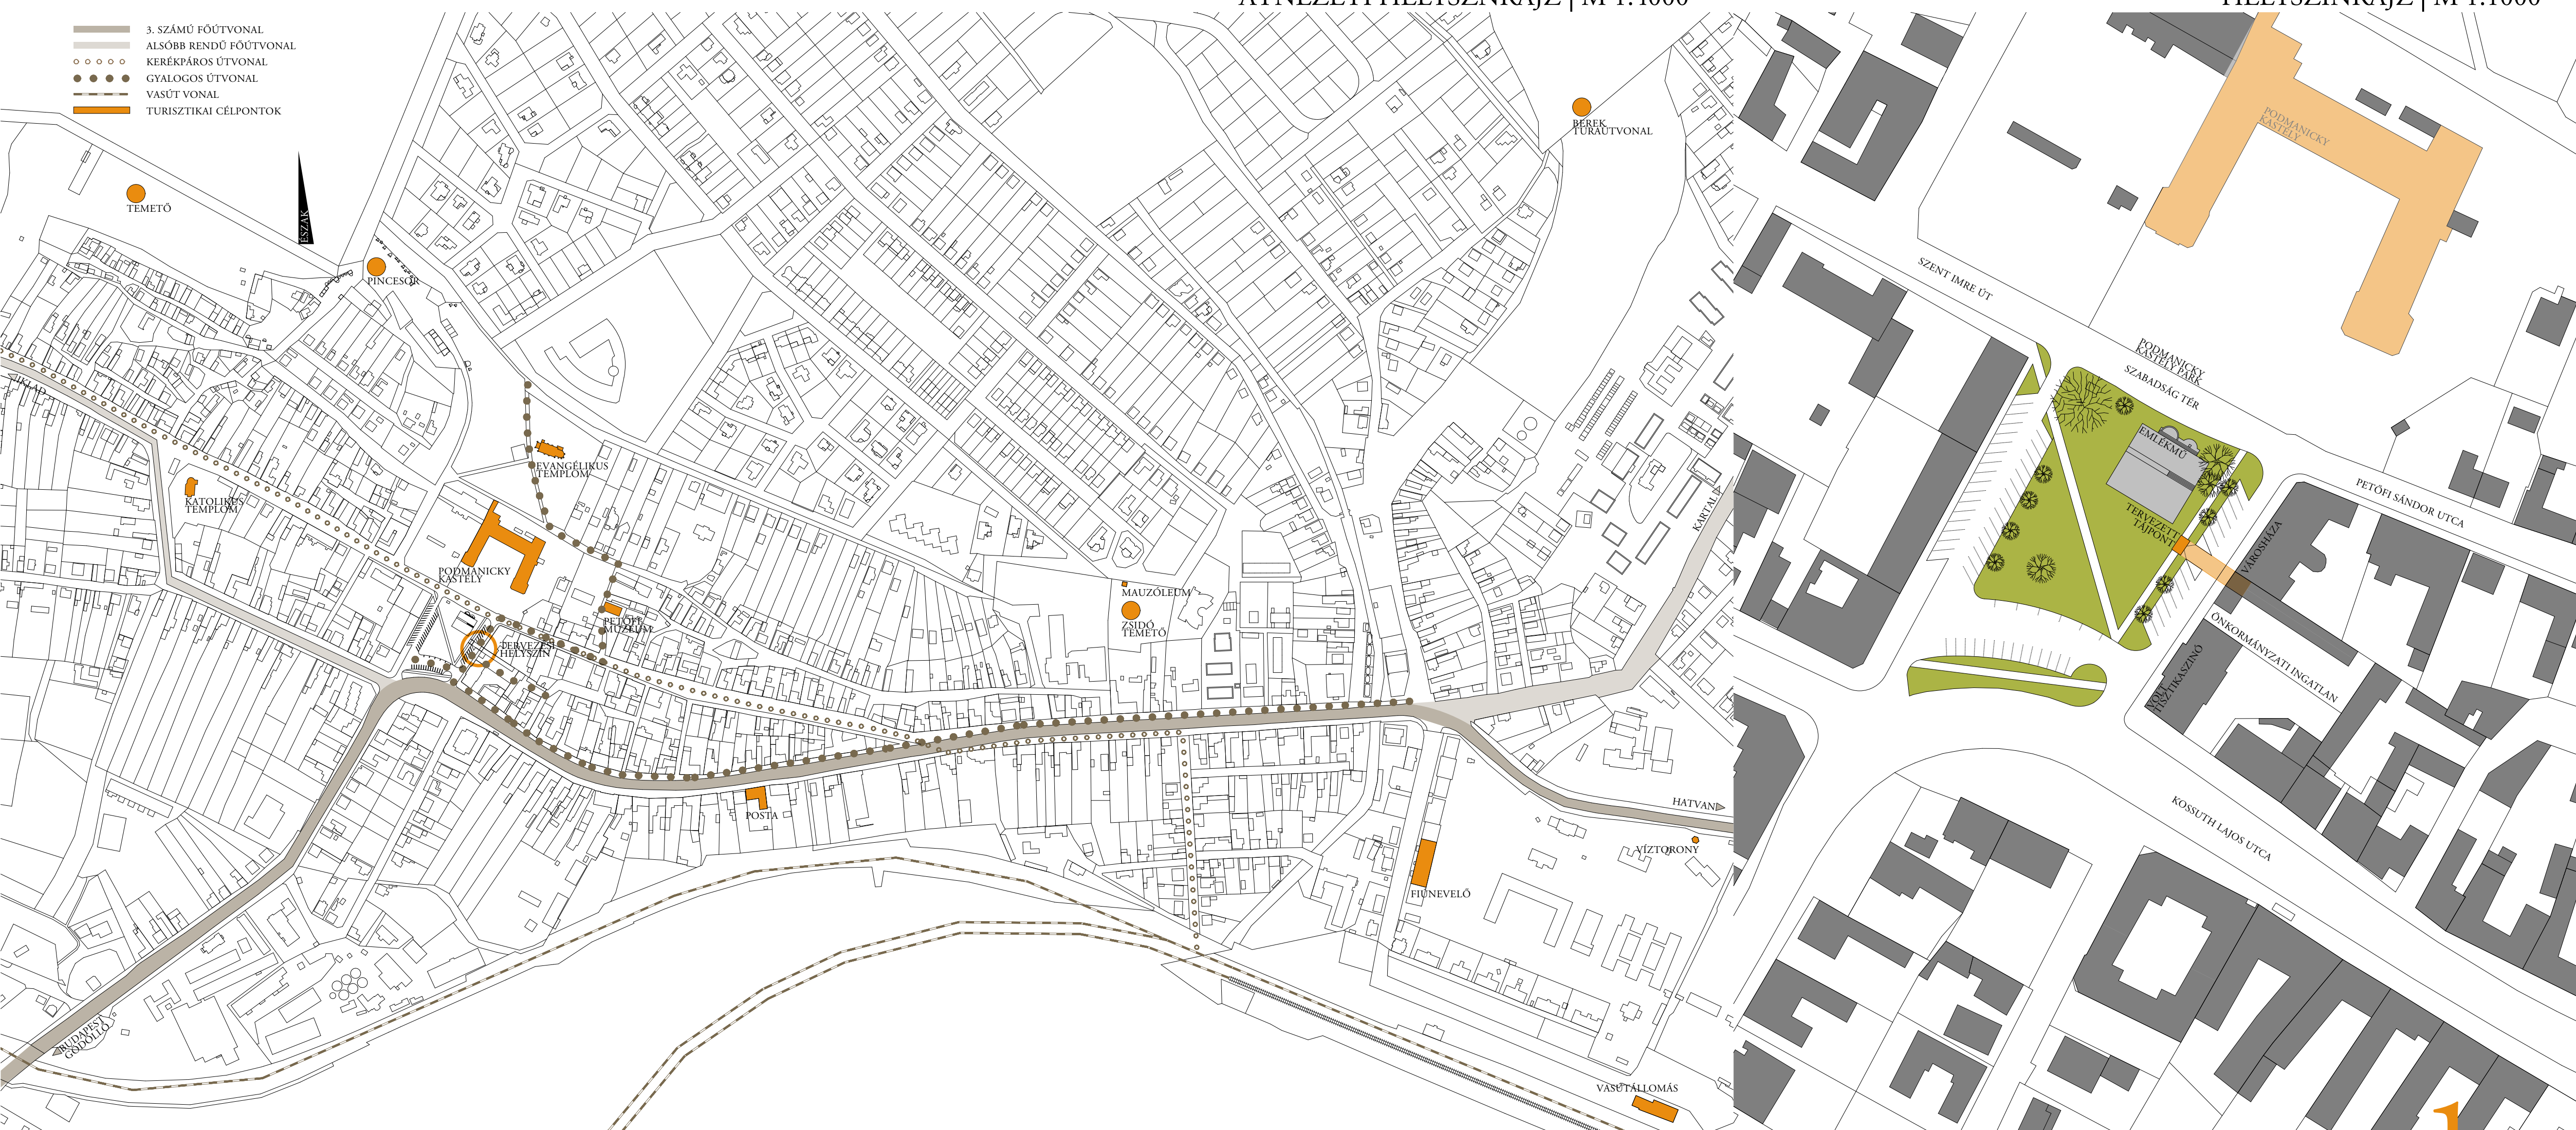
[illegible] | M 1:1000

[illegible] | M 1:1000

3. SZÁMÚ FŐÚTVONAL
ALSÓBB RENDŰ FŐÚTVONAL
KERÉKPÁROS ÚTVONAL
GYALOGOS ÚTVONAL
VASÚT VONAL
TURISZTIKAI CÉLPONTOK

ÉSZAK

TEMETŐ

PINCESOR

BEREK TÚRAÚTVONAL

EVANGÉLIKUS TEMPLOM

KATOLIKUS TEMPLOM

PODMANICKY KASTÉLY

PETŐFI MÚZEUM

TERVEZÉSI HELYSZÍN

MAUZÓLEUM

ZSIDÓ TEMETŐ

KARTAL

HATVAN

POSTA

VÍZTORONY

FIÚNEVELŐ

BUDAPEST GÖDÖLLŐ

VASÚTÁLLOMÁS

PODMANICKY KASTÉLY

SZENT IMRE ÚT

PODMANICKY KASTÉLY PARK

SZABADSÁG TÉR

EMLÉKMŰ

TERVEZETT TÁJPONT

PETŐFI SÁNDOR UTCA

VÁROSHÁZA

ÖNKORMÁNYZATI INGATLAN

VOLT TISZTIKASZINÓ

KOSSUTH LAJOS UTCA

1